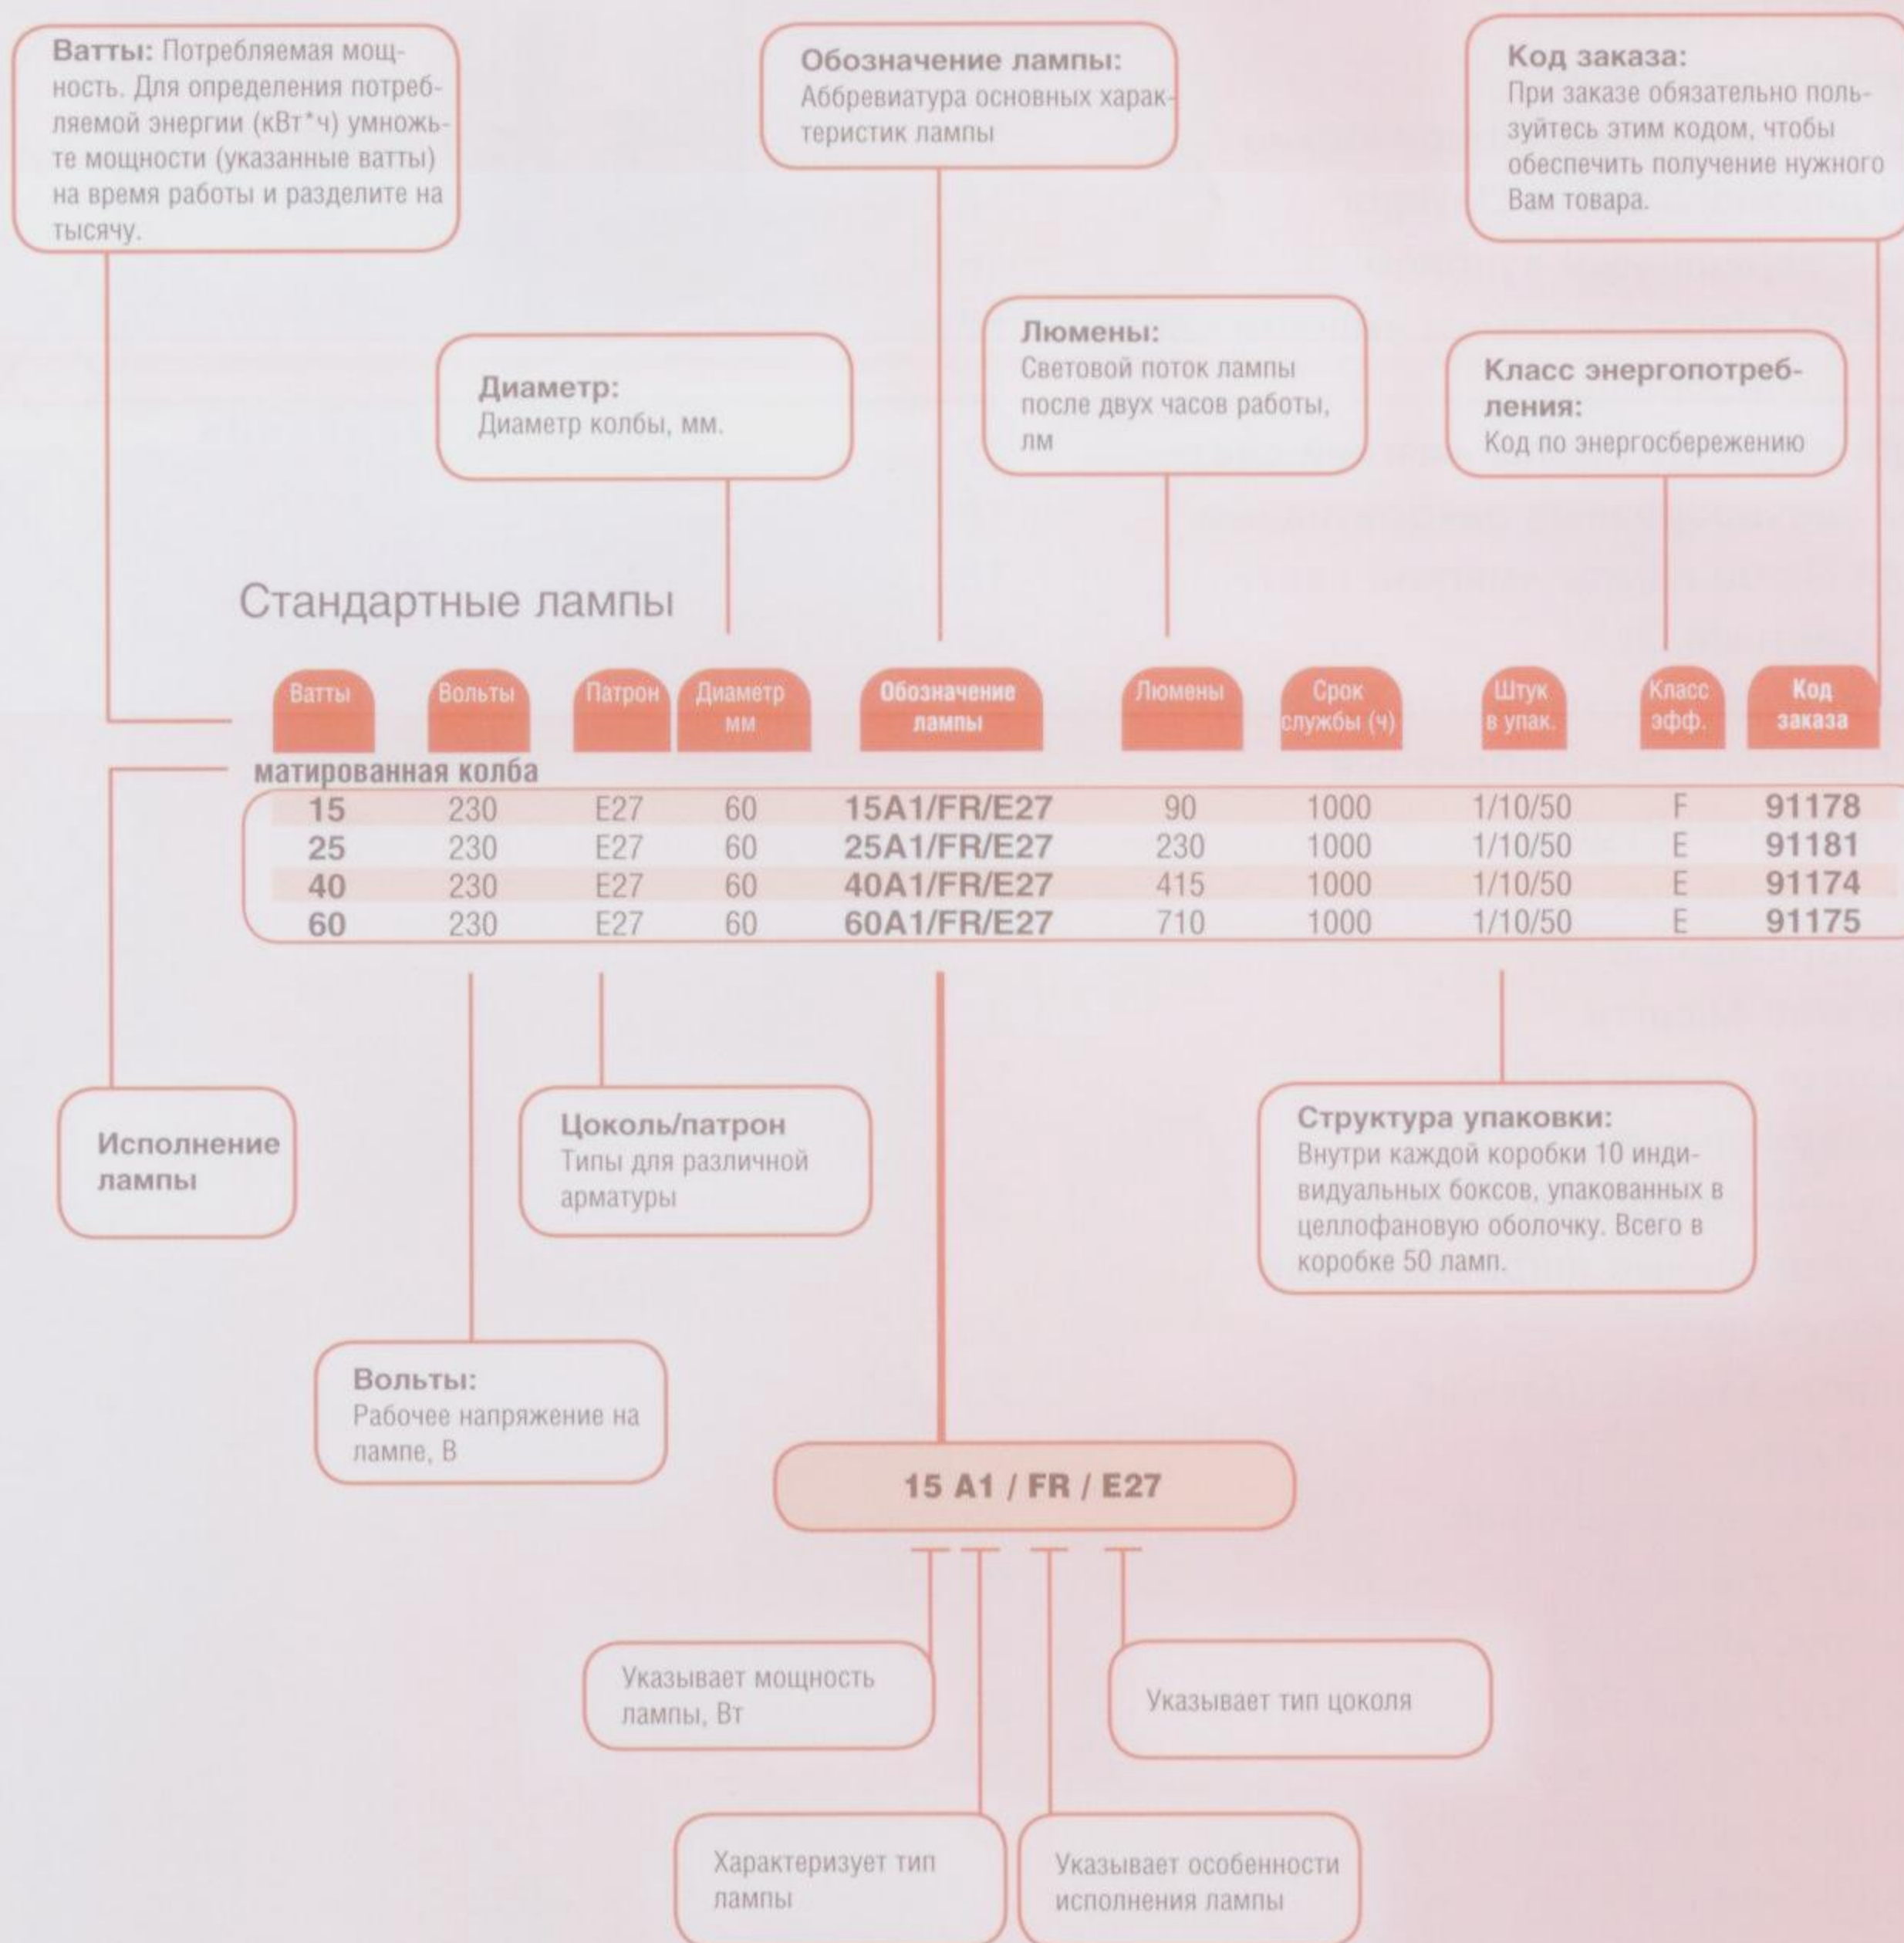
**Ватты:** Потребляемая мощность. Для определения потребляемой энергии (кВт*ч) умножьте мощности (указанные ватты) на время работы и разделите на тысячу.

**Обозначение лампы:**
Аббревиатура основных характеристик лампы

**Код заказа:**
При заказе обязательно пользуйтесь этим кодом, чтобы обеспечить получение нужного Вам товара.

**Диаметр:**
Диаметр колбы, мм.

**Люмены:**
Световой поток лампы после двух часов работы, лм

**Класс энергопотребления:**
Код по энергосбережению

Стандартные лампы

| Ватты | Вольты | Патрон | Диаметр мм | Обозначение лампы | Люмены | Срок службы (ч) | Штук в упак. | Класс эфф. | Код заказа |
|---|---|---|---|---|---|---|---|---|---|
| матированная колба | | | | | | | | | |
| 15 | 230 | E27 | 60 | 15A1/FR/E27 | 90 | 1000 | 1/10/50 | F | 91178 |
| 25 | 230 | E27 | 60 | 25A1/FR/E27 | 230 | 1000 | 1/10/50 | E | 91181 |
| 40 | 230 | E27 | 60 | 40A1/FR/E27 | 415 | 1000 | 1/10/50 | E | 91174 |
| 60 | 230 | E27 | 60 | 60A1/FR/E27 | 710 | 1000 | 1/10/50 | E | 91175 |

**Исполнение лампы**

**Цоколь/патрон**
Типы для различной арматуры

**Структура упаковки:**
Внутри каждой коробки 10 индивидуальных боксов, упакованных в целлофановую оболочку. Всего в коробке 50 ламп.

**Вольты:**
Рабочее напряжение на лампе, В

**15 A1 / FR / E27**

Указывает мощность лампы, Вт

Указывает тип цоколя

Характеризует тип лампы

Указывает особенности исполнения лампы